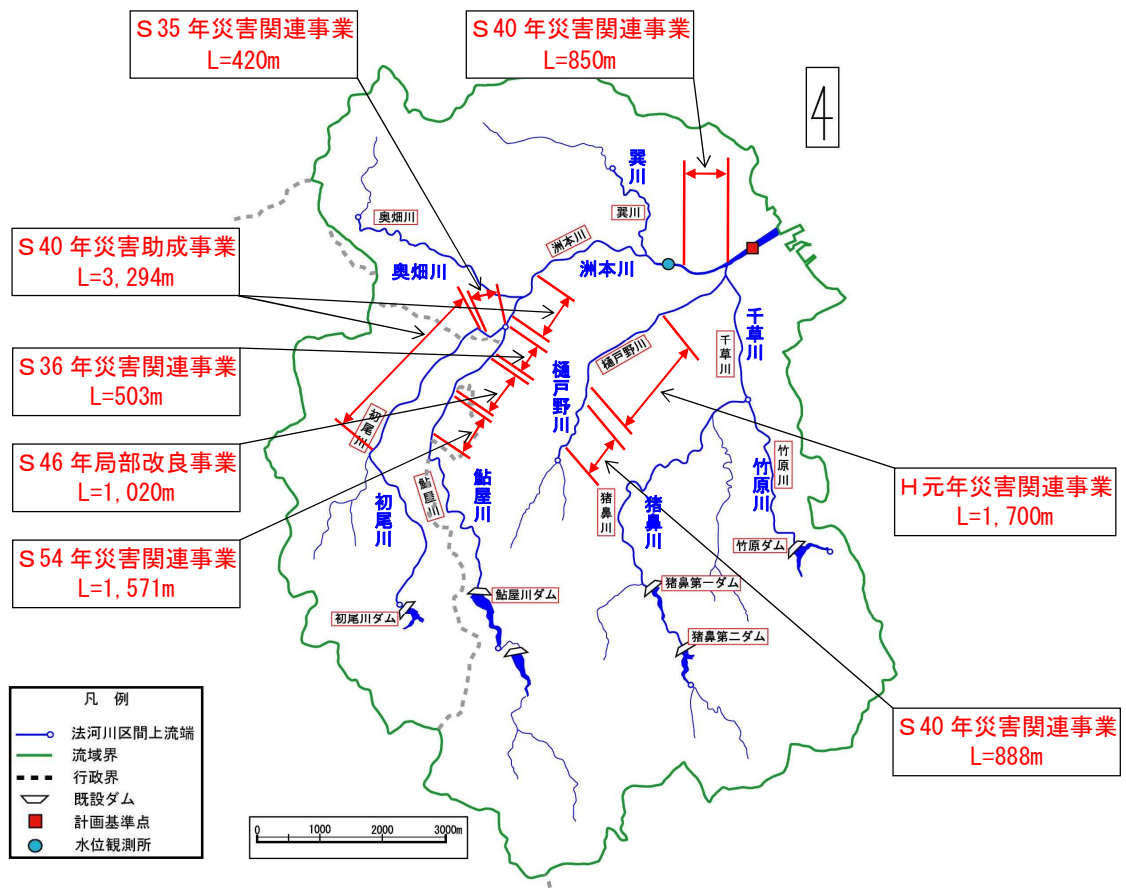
Ｓ35 年災害関連事業
L=420m

Ｓ40 年災害関連事業
L=850m

4

Ｓ40 年災害助成事業
L=3,294m

Ｓ36 年災害関連事業
L=503m

Ｓ46 年局部改良事業
L=1,020m

Ｓ54 年災害関連事業
L=1,571m

Ｈ元年災害関連事業
L=1,700m

Ｓ40 年災害関連事業
L=888m

巽川
巽川
奥畑川
奥畑川
洲本川
洲本川
千草川
千草川
樋戸野川
樋戸野川
初尾川
初尾川
鮎屋川
鮎屋川
猪鼻川
猪鼻川
竹原川
竹原川
竹原ダム
猪鼻第一ダム
猪鼻第二ダム
鮎屋川ダム
初尾川ダム

凡 例
法河川区間上流端
流域界
行政界
既設ダム
計画基準点
水位観測所

0 1000 2000 3000m